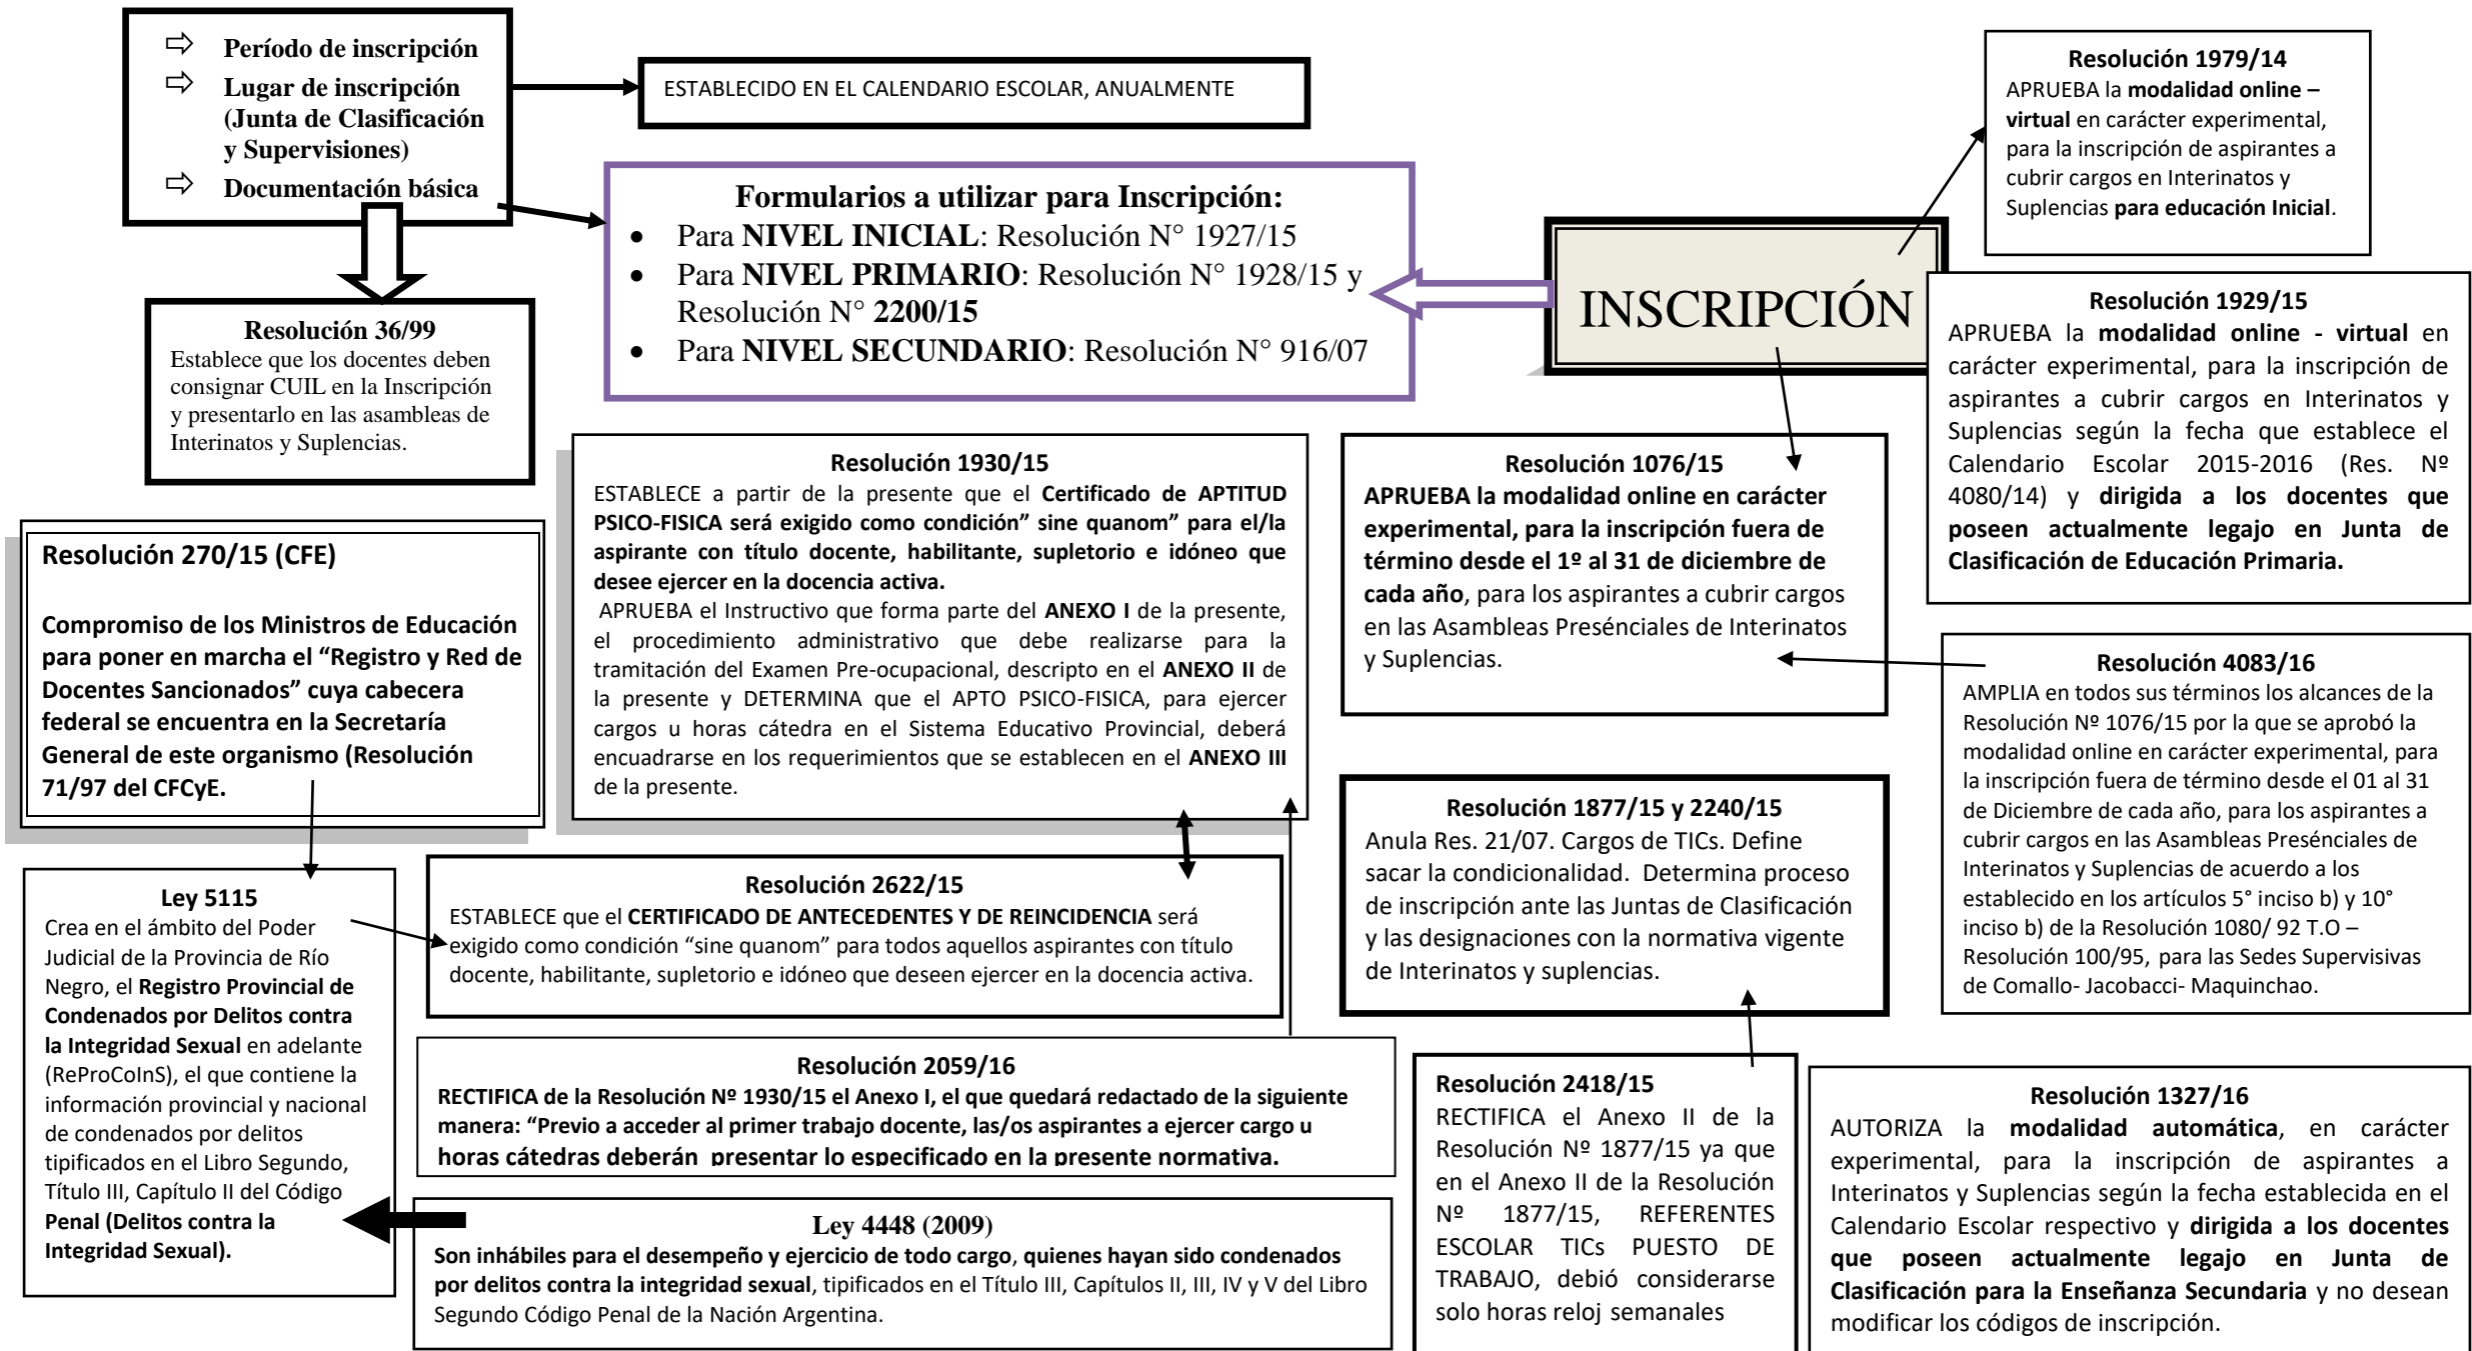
⇨ Período de inscripción
⇨ Lugar de inscripción (Junta de Clasificación y Supervisiones)
⇨ Documentación básica

ESTABLECIDO EN EL CALENDARIO ESCOLAR, ANUALMENTE

Resolución 1979/14
APRUEBA la modalidad online – virtual en carácter experimental, para la inscripción de aspirantes a cubrir cargos en Interinatos y Suplencias para educación Inicial.

Formularios a utilizar para Inscripción:
• Para NIVEL INICIAL: Resolución N° 1927/15
• Para NIVEL PRIMARIO: Resolución N° 1928/15 y Resolución N° 2200/15
• Para NIVEL SECUNDARIO: Resolución N° 916/07

INSCRIPCIÓN

Resolución 36/99
Establece que los docentes deben consignar CUIL en la Inscripción y presentarlo en las asambleas de Interinatos y Suplencias.

Resolución 1929/15
APRUEBA la modalidad online - virtual en carácter experimental, para la inscripción de aspirantes a cubrir cargos en Interinatos y Suplencias según la fecha que establece el Calendario Escolar 2015-2016 (Res. Nº 4080/14) y dirigida a los docentes que poseen actualmente legajo en Junta de Clasificación de Educación Primaria.

Resolución 1930/15
ESTABLECE a partir de la presente que el Certificado de APTITUD PSICO-FISICA será exigido como condición" sine quanom" para el/la aspirante con título docente, habilitante, supletorio e idóneo que desee ejercer en la docencia activa.
APRUEBA el Instructivo que forma parte del ANEXO I de la presente, el procedimiento administrativo que debe realizarse para la tramitación del Examen Pre-ocupacional, descripto en el ANEXO II de la presente y DETERMINA que el APTO PSICO-FISICA, para ejercer cargos u horas cátedra en el Sistema Educativo Provincial, deberá encuadrarse en los requerimientos que se establecen en el ANEXO III de la presente.

Resolución 1076/15
APRUEBA la modalidad online en carácter experimental, para la inscripción fuera de término desde el 1º al 31 de diciembre de cada año, para los aspirantes a cubrir cargos en las Asambleas Presénciales de Interinatos y Suplencias.

Resolución 270/15 (CFE)

Compromiso de los Ministros de Educación para poner en marcha el "Registro y Red de Docentes Sancionados" cuya cabecera federal se encuentra en la Secretaría General de este organismo (Resolución 71/97 del CFCyE.

Resolución 4083/16
AMPLIA en todos sus términos los alcances de la Resolución Nº 1076/15 por la que se aprobó la modalidad online en carácter experimental, para la inscripción fuera de término desde el 01 al 31 de Diciembre de cada año, para los aspirantes a cubrir cargos en las Asambleas Presénciales de Interinatos y Suplencias de acuerdo a los establecido en los artículos 5° inciso b) y 10° inciso b) de la Resolución 1080/ 92 T.O – Resolución 100/95, para las Sedes Supervisivas de Comallo- Jacobacci- Maquinchao.

Resolución 1877/15 y 2240/15
Anula Res. 21/07. Cargos de TICs. Define sacar la condicionalidad. Determina proceso de inscripción ante las Juntas de Clasificación y las designaciones con la normativa vigente de Interinatos y suplencias.

Ley 5115
Crea en el ámbito del Poder Judicial de la Provincia de Río Negro, el Registro Provincial de Condenados por Delitos contra la Integridad Sexual en adelante (ReProCoInS), el que contiene la información provincial y nacional de condenados por delitos tipificados en el Libro Segundo, Título III, Capítulo II del Código Penal (Delitos contra la Integridad Sexual).

Resolución 2622/15
ESTABLECE que el CERTIFICADO DE ANTECEDENTES Y DE REINCIDENCIA será exigido como condición "sine quanom" para todos aquellos aspirantes con título docente, habilitante, supletorio e idóneo que deseen ejercer en la docencia activa.

Resolución 2059/16
RECTIFICA de la Resolución Nº 1930/15 el Anexo I, el que quedará redactado de la siguiente manera: "Previo a acceder al primer trabajo docente, las/os aspirantes a ejercer cargo u horas cátedras deberán presentar lo especificado en la presente normativa.

Resolución 2418/15
RECTIFICA el Anexo II de la Resolución Nº 1877/15 ya que en el Anexo II de la Resolución Nº 1877/15, REFERENTES ESCOLAR TICs PUESTO DE TRABAJO, debió considerarse solo horas reloj semanales

Resolución 1327/16
AUTORIZA la modalidad automática, en carácter experimental, para la inscripción de aspirantes a Interinatos y Suplencias según la fecha establecida en el Calendario Escolar respectivo y dirigida a los docentes que poseen actualmente legajo en Junta de Clasificación para la Enseñanza Secundaria y no desean modificar los códigos de inscripción.

Ley 4448 (2009)
Son inhábiles para el desempeño y ejercicio de todo cargo, quienes hayan sido condenados por delitos contra la integridad sexual, tipificados en el Título III, Capítulos II, III, IV y V del Libro Segundo Código Penal de la Nación Argentina.